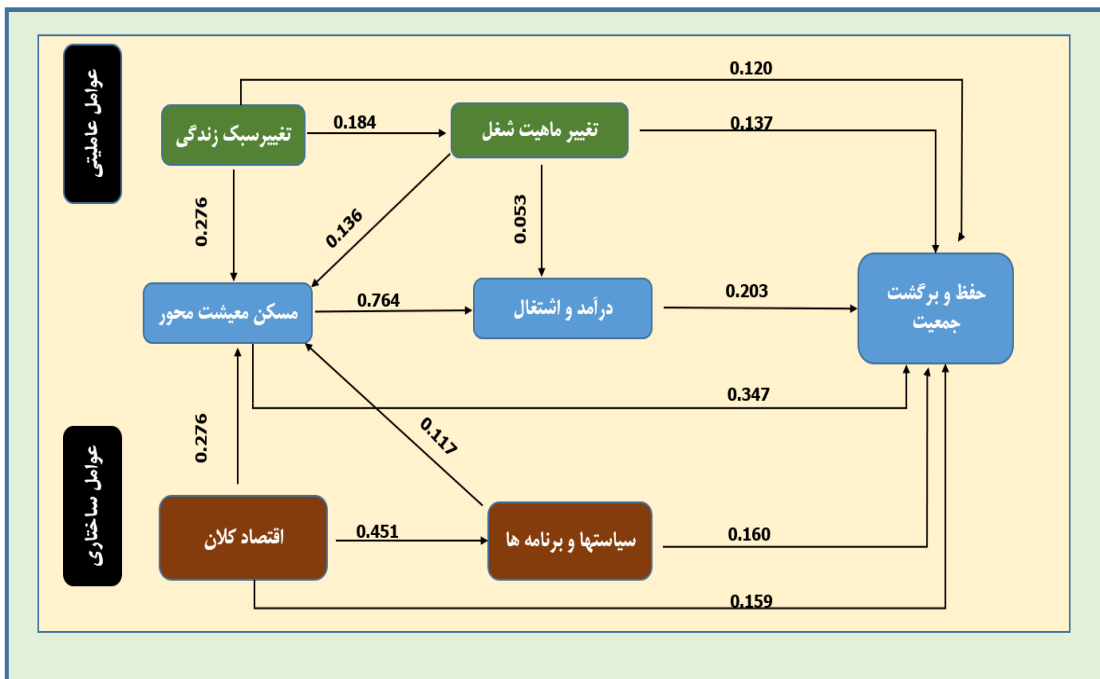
عوامل عاملیتی

تغییرسبک زندگی

0.184

تغییر ماهیت شغل

0.120

0.137

0.276

0.136

0.053

مسکن معیشت محور

0.764

درآمد و اشتغال

0.203

حفظ و برگشت جمعیت

0.347

0.117

0.276

عوامل ساختاری

اقتصاد کلان

0.451

سیاستها و برنامه ها

0.160

0.159